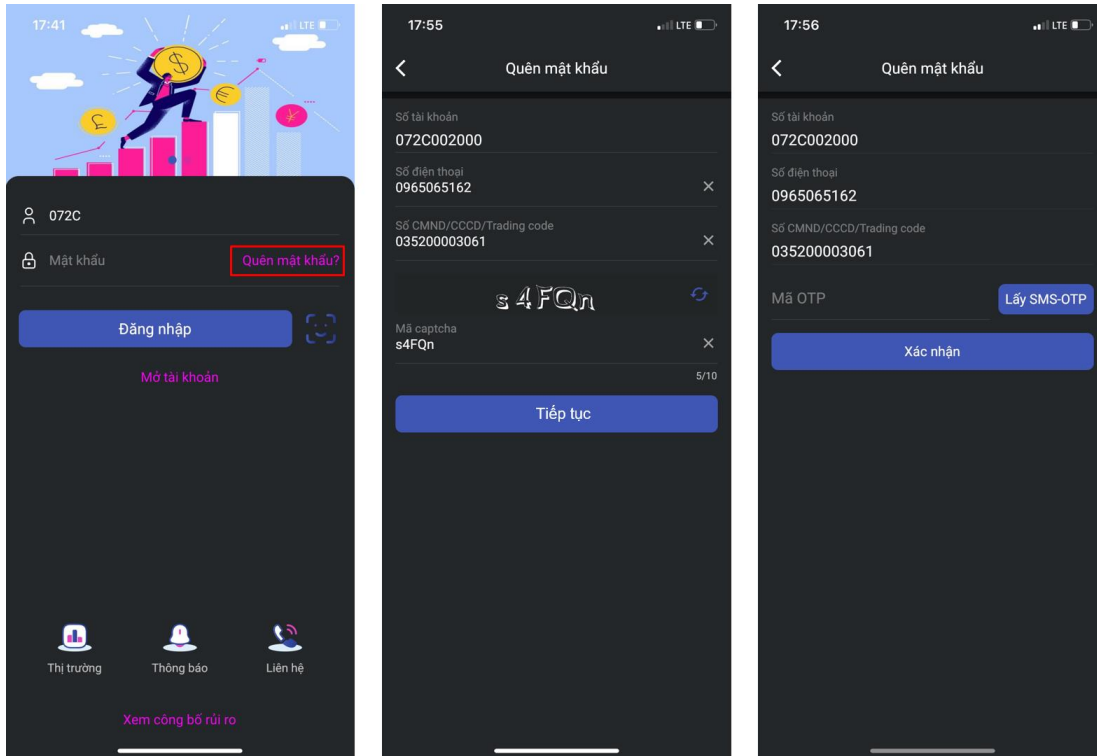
17:41 LTE

£ $ € ¥

072C

Mật khẩu

Quên mật khẩu?

Đăng nhập

Mở tài khoản

Thị trường

Thông báo

Liên hệ

Xem công bố rủi ro

17:55 LTE

Quên mật khẩu

Số tài khoản
072C002000

Số điện thoại
0965065162

Số CMND/CCCD/Trading code
035200003061

s 4 FQn

Mã captcha
s4FQn

5/10

Tiếp tục

17:56 LTE

Quên mật khẩu

Số tài khoản
072C002000

Số điện thoại
0965065162

Số CMND/CCCD/Trading code
035200003061

Mã OTP

Lấy SMS-OTP

Xác nhận